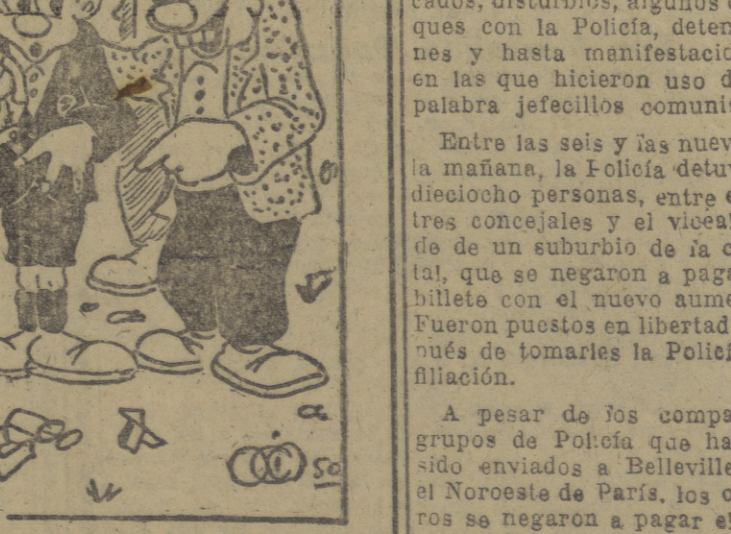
cados, disturbios, algunos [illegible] ques con la Policía, deten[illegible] nes y hasta manifestacio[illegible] en las que hicieron uso d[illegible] palabra jefecillos comunis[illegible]

Entre las seis y las nuev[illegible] la mañana, la Policía detuv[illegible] dieciocho personas, entre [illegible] tres concejales y el viceal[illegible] de de un suburbio de la c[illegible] tal, que se negaron a pag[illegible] billete con el nuevo aume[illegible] Fueron puestos en libertad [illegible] pués de tomarles la Polic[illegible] filiación.

A pesar de los compa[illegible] grupos de Policía que ha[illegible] sido enviados a Belleville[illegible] el Noroeste de París, los c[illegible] ros se negaron a pagar el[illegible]

a

50